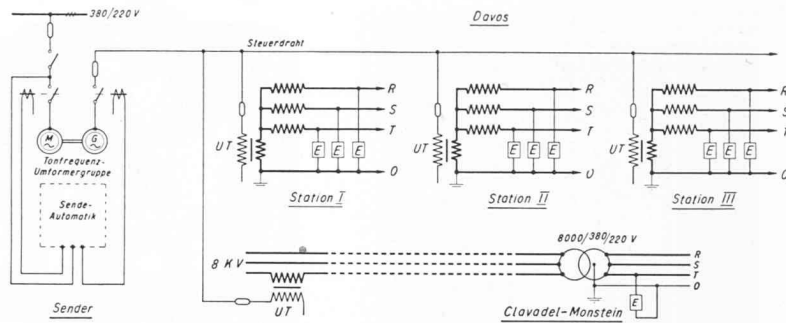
380/220 V

Davos

Steuerdraht

M G

Tonfrequenz-Umformergruppe

Sende-Automatik

Sender

R S T 0
UT
E E E
Station I

R S T 0
UT
E E E
Station II

R S T 0
UT
E E E
Station III

8 KV
UT

8000/380/220 V
R S T 0
E
Clavadel-Monstein